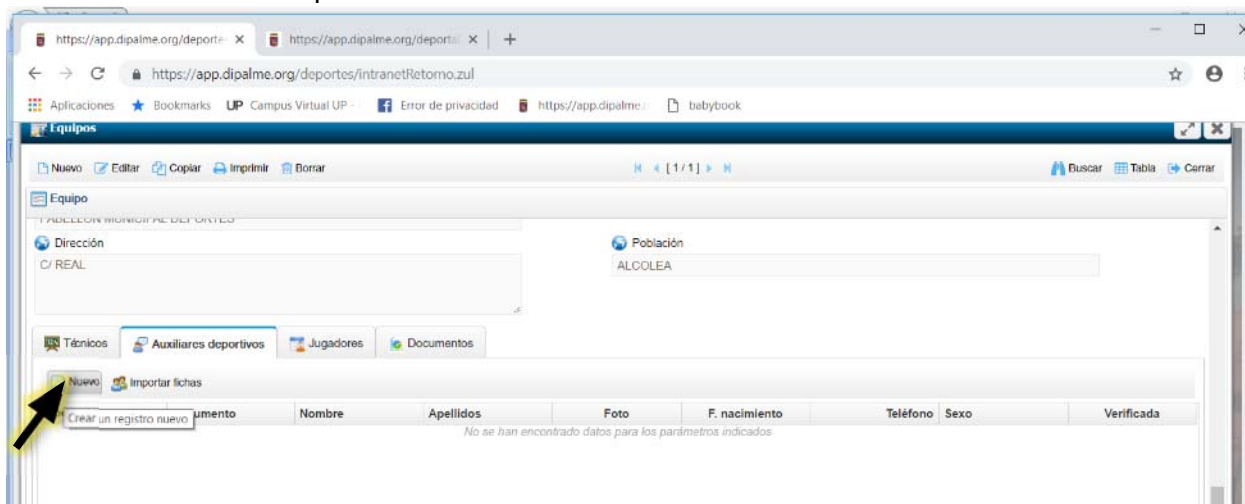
https://app.dipalme.org/deporte ×
https://app.dipalme.org/deporta ×
+
https://app.dipalme.org/deportes/intranetRetorno.zul
Aplicaciones Bookmarks UP Campus Virtual UP - Error de privacidad https://app.dipalme. babybook
Equipos
Nuevo Editar Copiar Imprimir Borrar
[1/1]
Buscar Tabla Cerrar
Equipo
PABELLON MUNICIPAL DEPORTES
Dirección
C/ REAL
Población
ALCOLEA
Técnicos Auxiliares deportivos Jugadores Documentos
Nuevo Importar fichas
| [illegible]umento | Nombre | Apellidos | Foto | F. nacimiento | Teléfono | Sexo | Verificada |
|---|---|---|---|---|---|---|---|
Crear un registro nuevo
No se han encontrado datos para los parámetros indicados